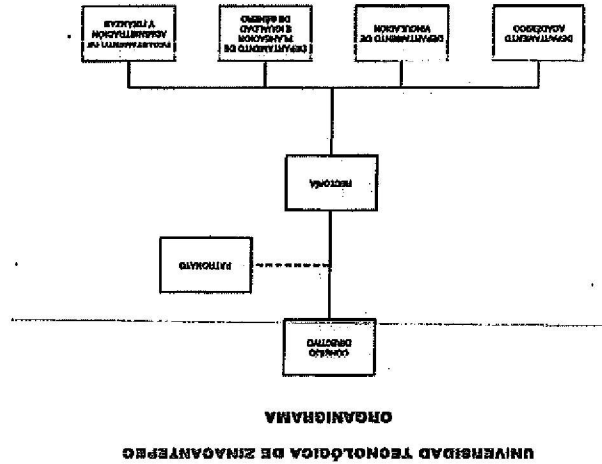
UNIVERSIDAD TECNOLÓGICA DE ZINACANTEPEC

ORGANIGRAMA

CONSEJO DIRECTIVO

PATRONATO

RECTORIA

DEPARTAMENTO ACADÉMICO

DEPARTAMENTO DE VINCULACIÓN

DEPARTAMENTO DE PLANEACIÓN, EVALUACIÓN E INFORMACIÓN

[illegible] ADMINISTRACIÓN Y FINANZAS